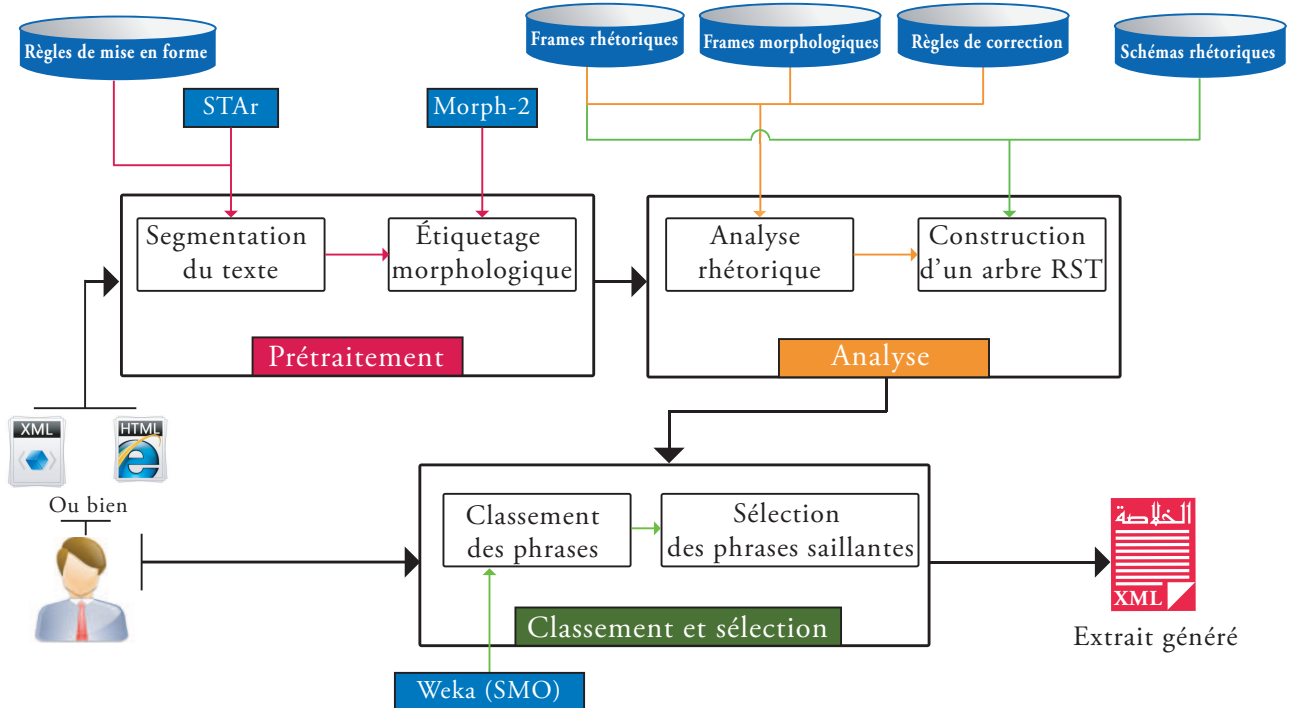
Règles de mise en forme

STAr

Morph-2

Frames rhétoriques

Frames morphologiques

Règles de correction

Schémas rhétoriques

Segmentation du texte

Étiquetage morphologique

Prétraitement

Analyse rhétorique

Construction d'un arbre RST

Analyse

XML

HTML

Ou bien

Classement des phrases

Sélection des phrases saillantes

Classement et sélection

Weka (SMO)

الخلاصة

XML

Extrait généré